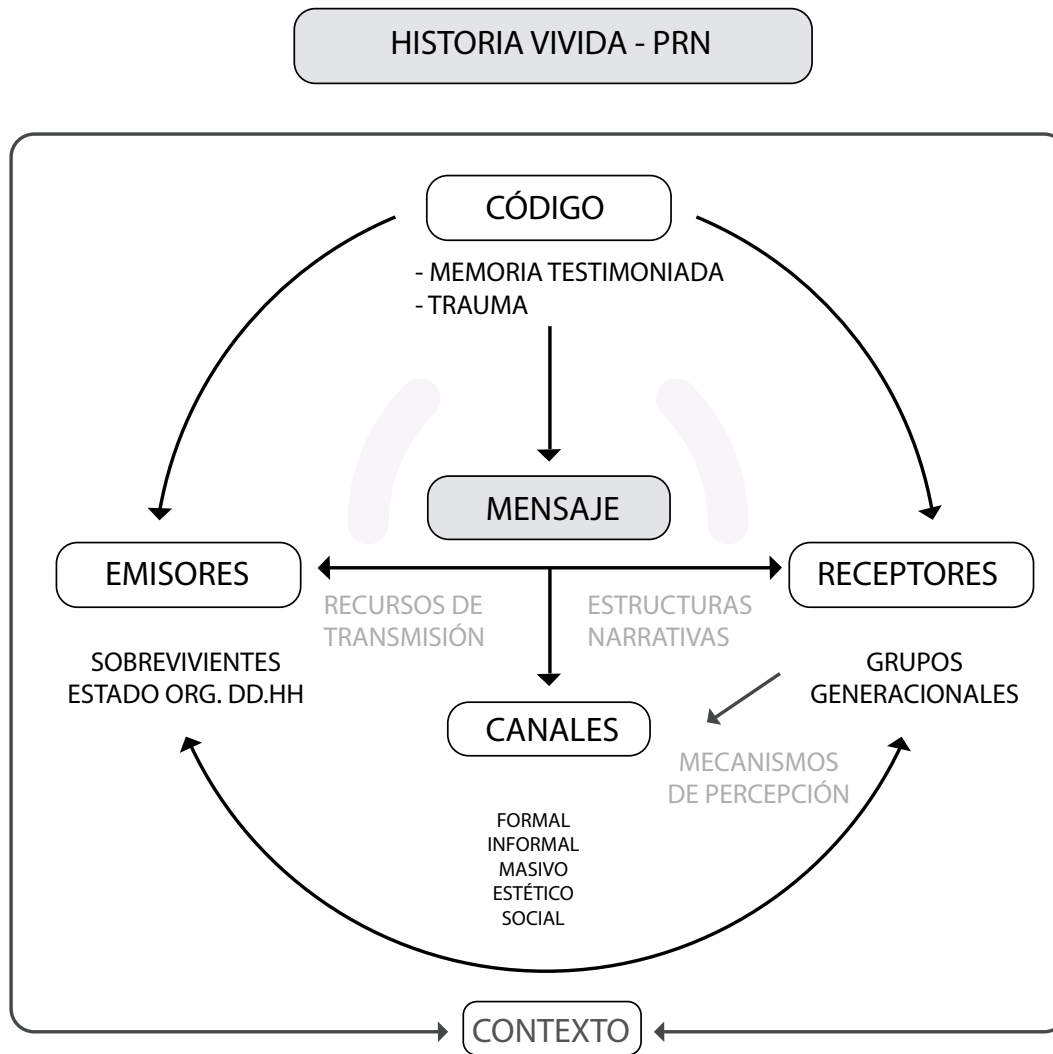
HISTORIA VIVIDA - PRN

CÓDIGO

- MEMORIA TESTIMONIADA
- TRAUMA

MENSAJE

EMISORES

RECEPTORES

RECURSOS DE TRANSMISIÓN

ESTRUCTURAS NARRATIVAS

SOBREVIVIENTES
ESTADO ORG. DD.HH

GRUPOS GENERACIONALES

CANALES

MECANISMOS DE PERCEPCIÓN

FORMAL
INFORMAL
MASIVO
ESTÉTICO
SOCIAL

CONTEXTO